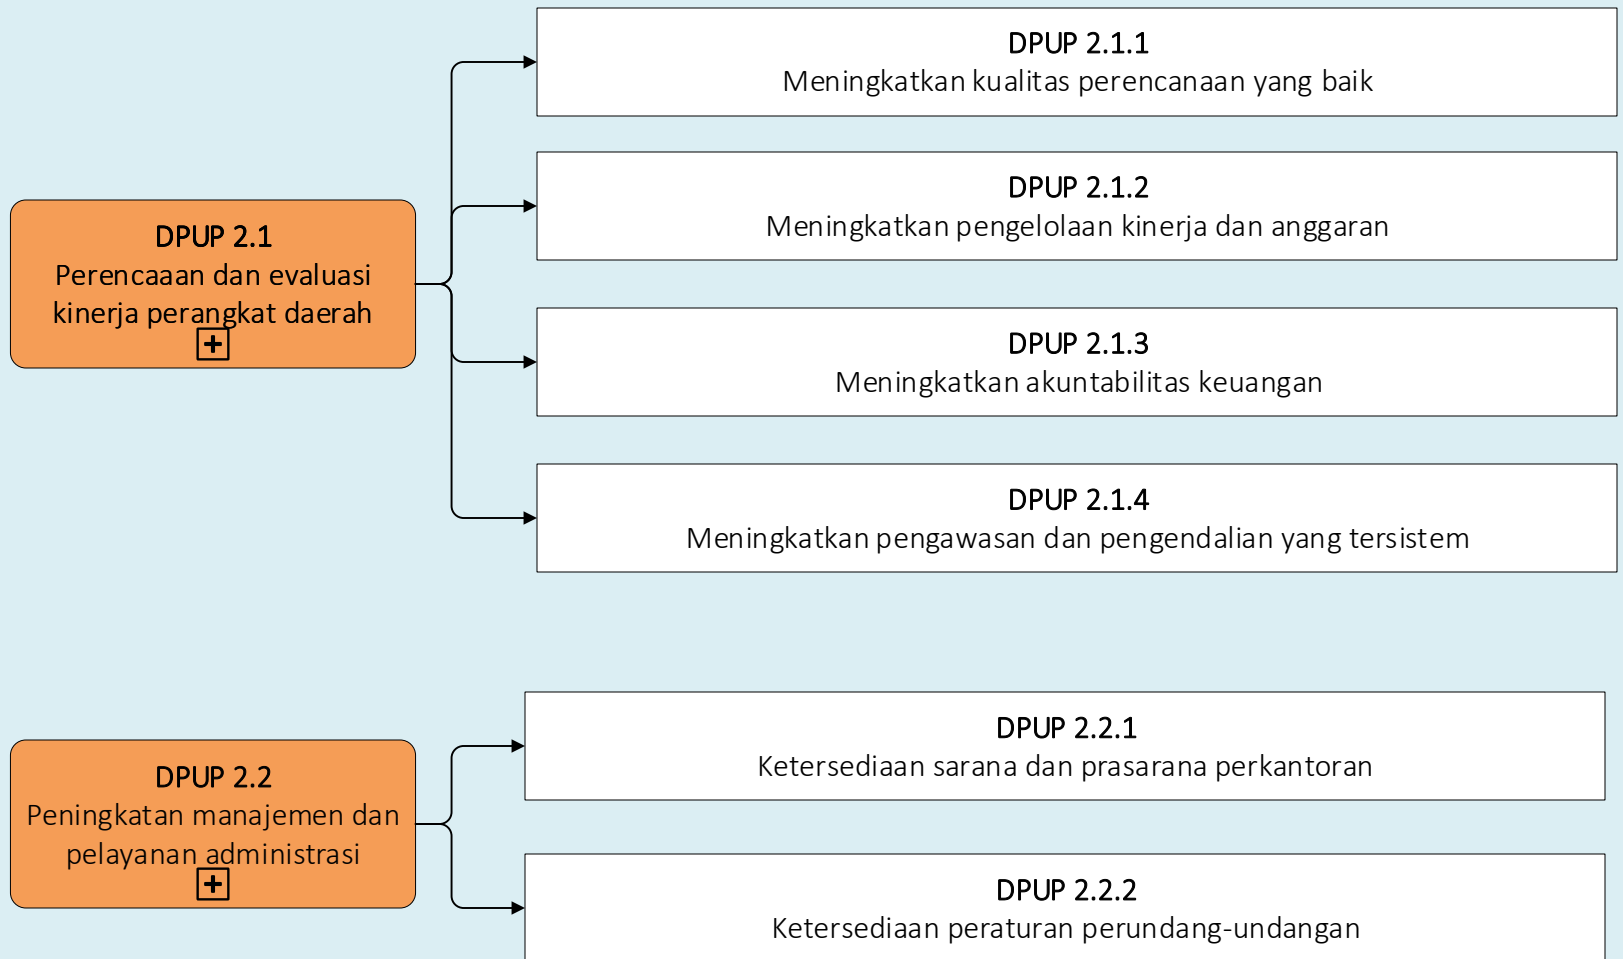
DPUP 2.1
Perencaaan dan evaluasi kinerja perangkat daerah

DPUP 2.1.1
Meningkatkan kualitas perencanaan yang baik

DPUP 2.1.2
Meningkatkan pengelolaan kinerja dan anggaran

DPUP 2.1.3
Meningkatkan akuntabilitas keuangan

DPUP 2.1.4
Meningkatkan pengawasan dan pengendalian yang tersistem

DPUP 2.2
Peningkatan manajemen dan pelayanan administrasi

DPUP 2.2.1
Ketersediaan sarana dan prasarana perkantoran

DPUP 2.2.2
Ketersediaan peraturan perundang-undangan